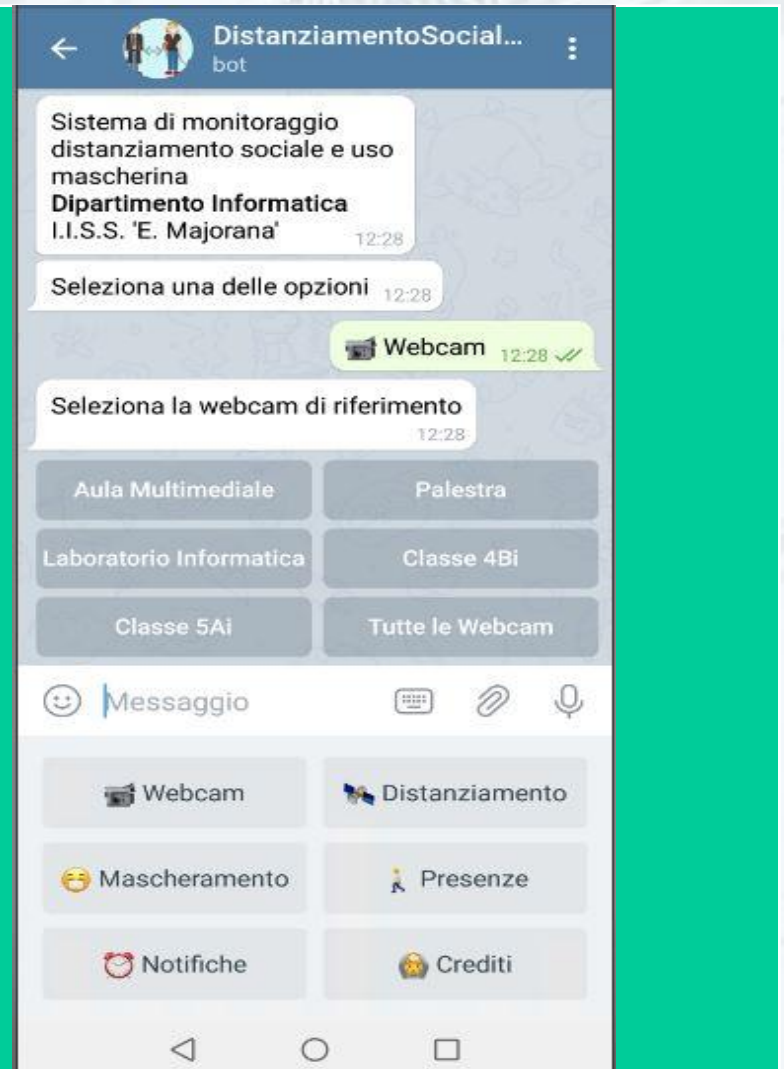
DistanziamentoSocial...
bot

Sistema di monitoraggio distanziamento sociale e uso mascherina
**Dipartimento Informatica**
I.I.S.S. 'E. Majorana' 12:28

Seleziona una delle opzioni 12:28

Webcam 12:28

Seleziona la webcam di riferimento 12:28

| Aula Multimediale | Palestra |
|---|---|
| Laboratorio Informatica | Classe 4Bi |
| Classe 5Ai | Tutte le Webcam |

Messaggio

| Webcam | Distanziamento |
|---|---|
| Mascheramento | Presenze |
| Notifiche | Crediti |